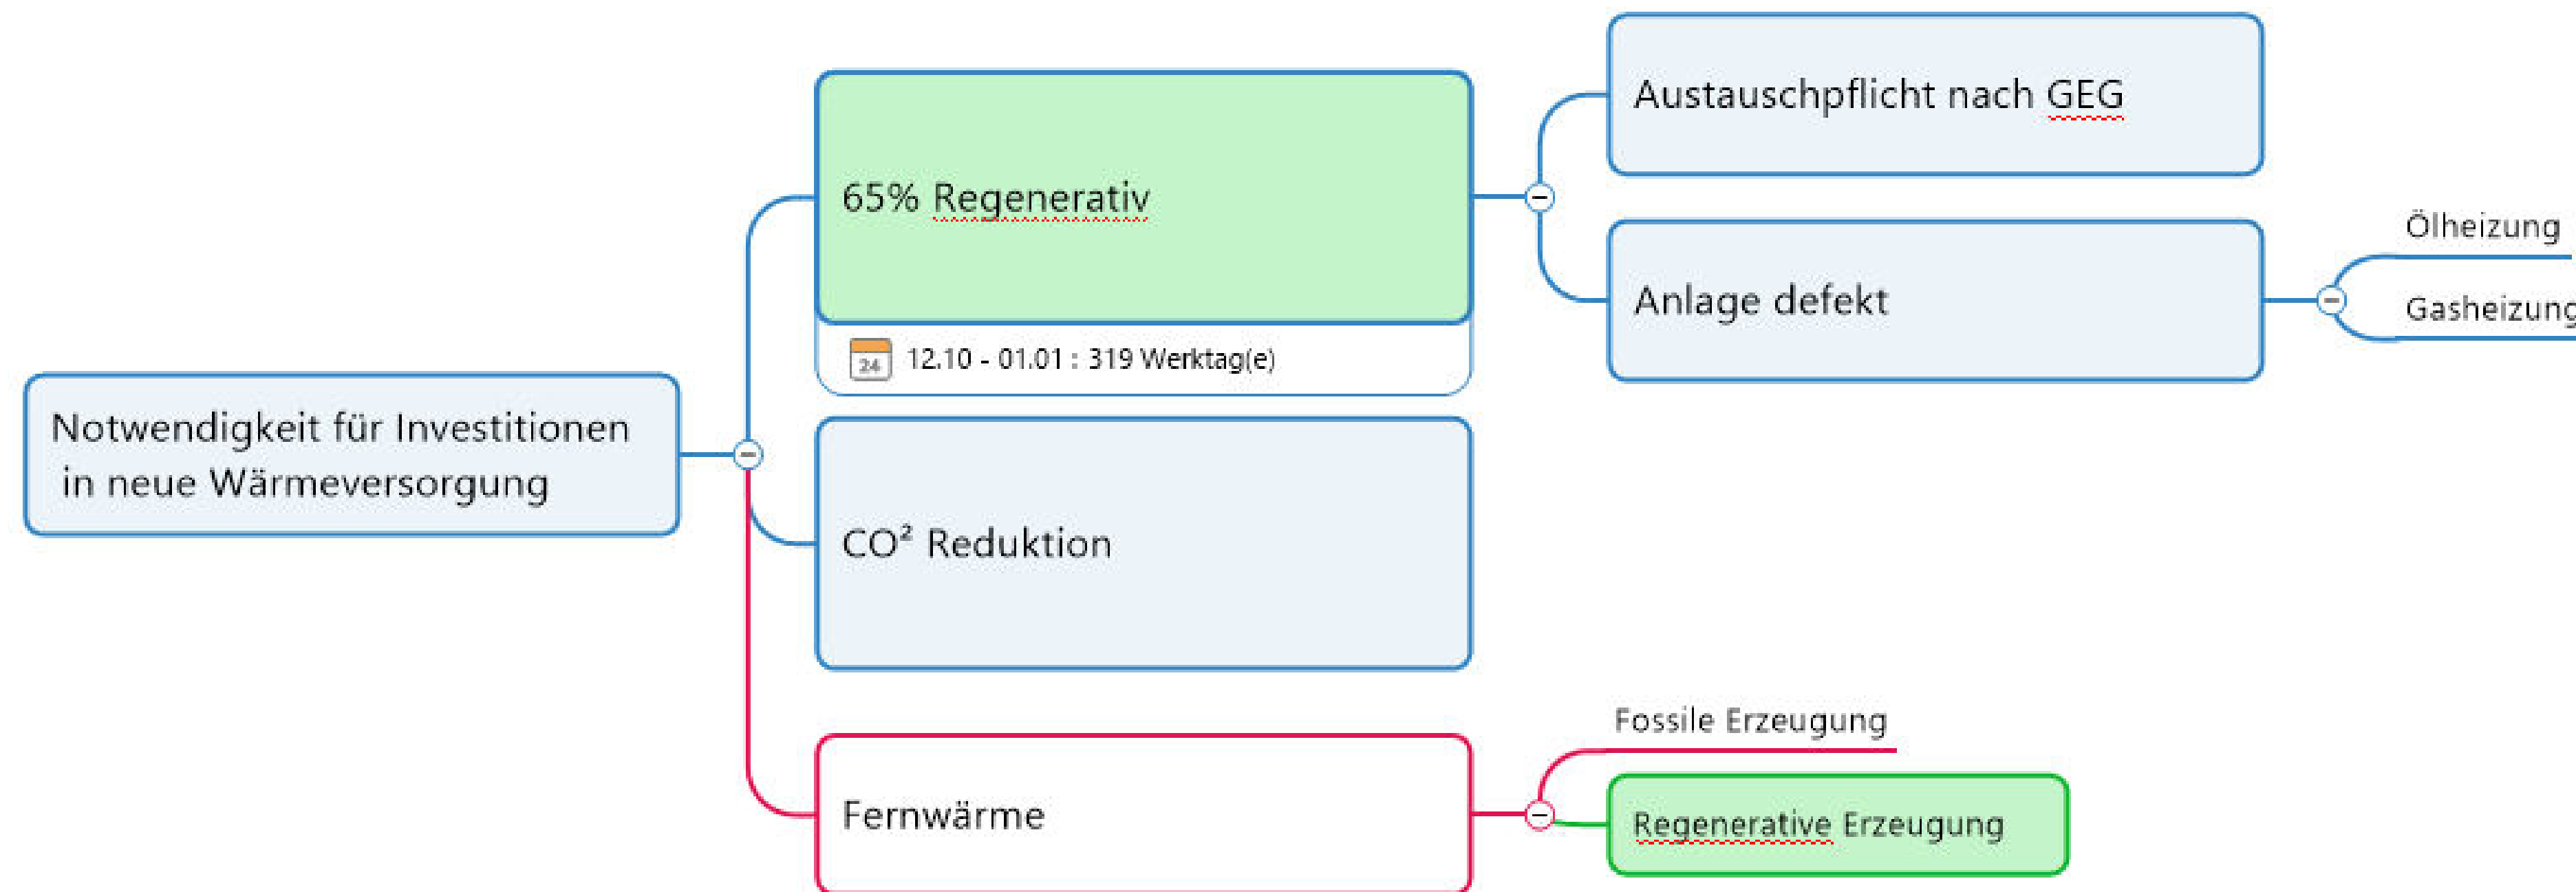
Notwendigkeit für Investitionen in neue Wärmeversorgung

65% Regenerativ

24 12.10 - 01.01 : 319 Werktag(e)

Austauschpflicht nach GEG

Anlage defekt

Ölheizung

Gasheizung

CO² Reduktion

Fernwärme

Fossile Erzeugung

Regenerative Erzeugung